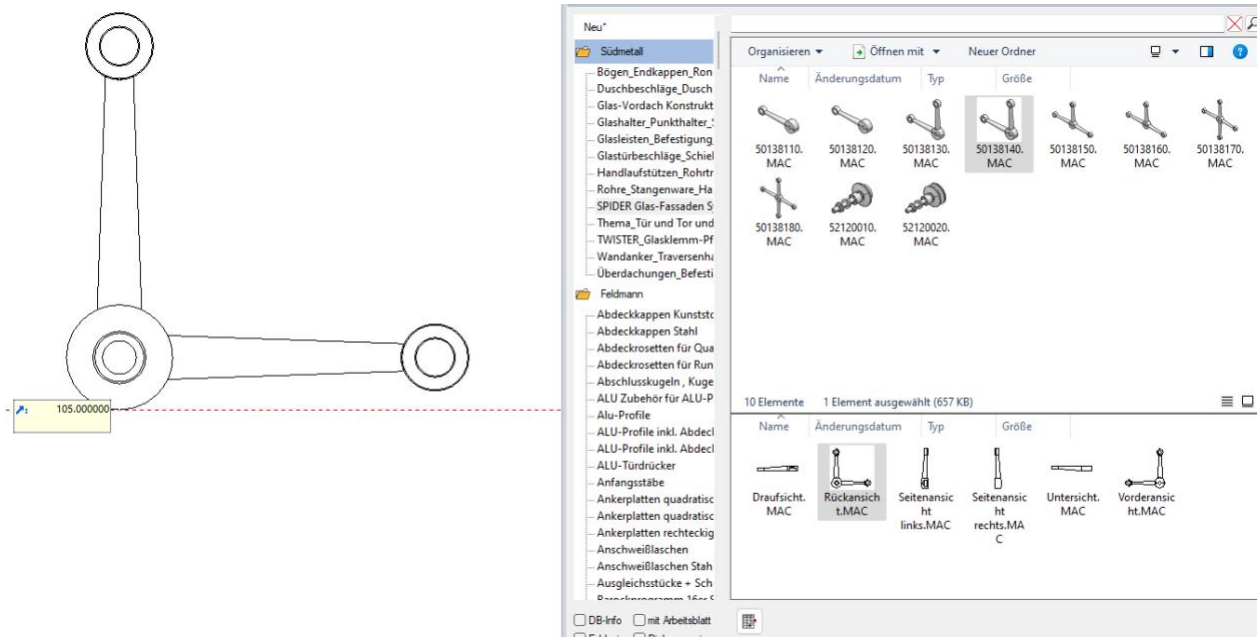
105.000000

Neu*

Südmetall
Bögen_Endkappen_Ron
Duschbeschläge_Dusch
Glas-Vordach Konstrukt
Glashalter_Punkthalter_
Glasleisten_Befestigung
Glastürbeschläge_Schiel
Handlaufstützen_Rohrtr
Rohre_Stangenware_Ha
SPIDER Glas-Fassaden S
Thema_Tür und Tor und
TWISTER_Glasklemm-Pf
Wandanker_Traversenha
Überdachungen_Befesti
Feldmann
Abdeckkappen Kunststo
Abdeckkappen Stahl
Abdeckrosetten für Qua
Abdeckrosetten für Run
Abschlusskugeln , Kuge
ALU Zubehör für ALU-P
Alu-Profile
ALU-Profile inkl. Abdecl
ALU-Profile inkl. Abdecl
ALU-Türdrücker
Anfangsstäbe
Ankerplatten quadratisc
Ankerplatten quadratisc
Ankerplatten rechteckig
Anschweißlaschen
Anschweißlaschen Stah
Ausgleichsstücke + Sch
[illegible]

DB-Info
mit Arbeitsblatt

Organisieren ▾
Öffnen mit ▾
Neuer Ordner

| Name | Änderungsdatum | Typ | Größe |
|---|---|---|---|

50138110.MAC
50138120.MAC
50138130.MAC
50138140.MAC
50138150.MAC
50138160.MAC
50138170.MAC
50138180.MAC
52120010.MAC
52120020.MAC

10 Elemente 1 Element ausgewählt (657 KB)

| Name | Änderungsdatum | Typ | Größe |
|---|---|---|---|

Draufsicht.MAC
Rückansicht.MAC
Seitenansicht links.MAC
Seitenansicht rechts.MAC
Untersicht.MAC
Vorderansicht.MAC